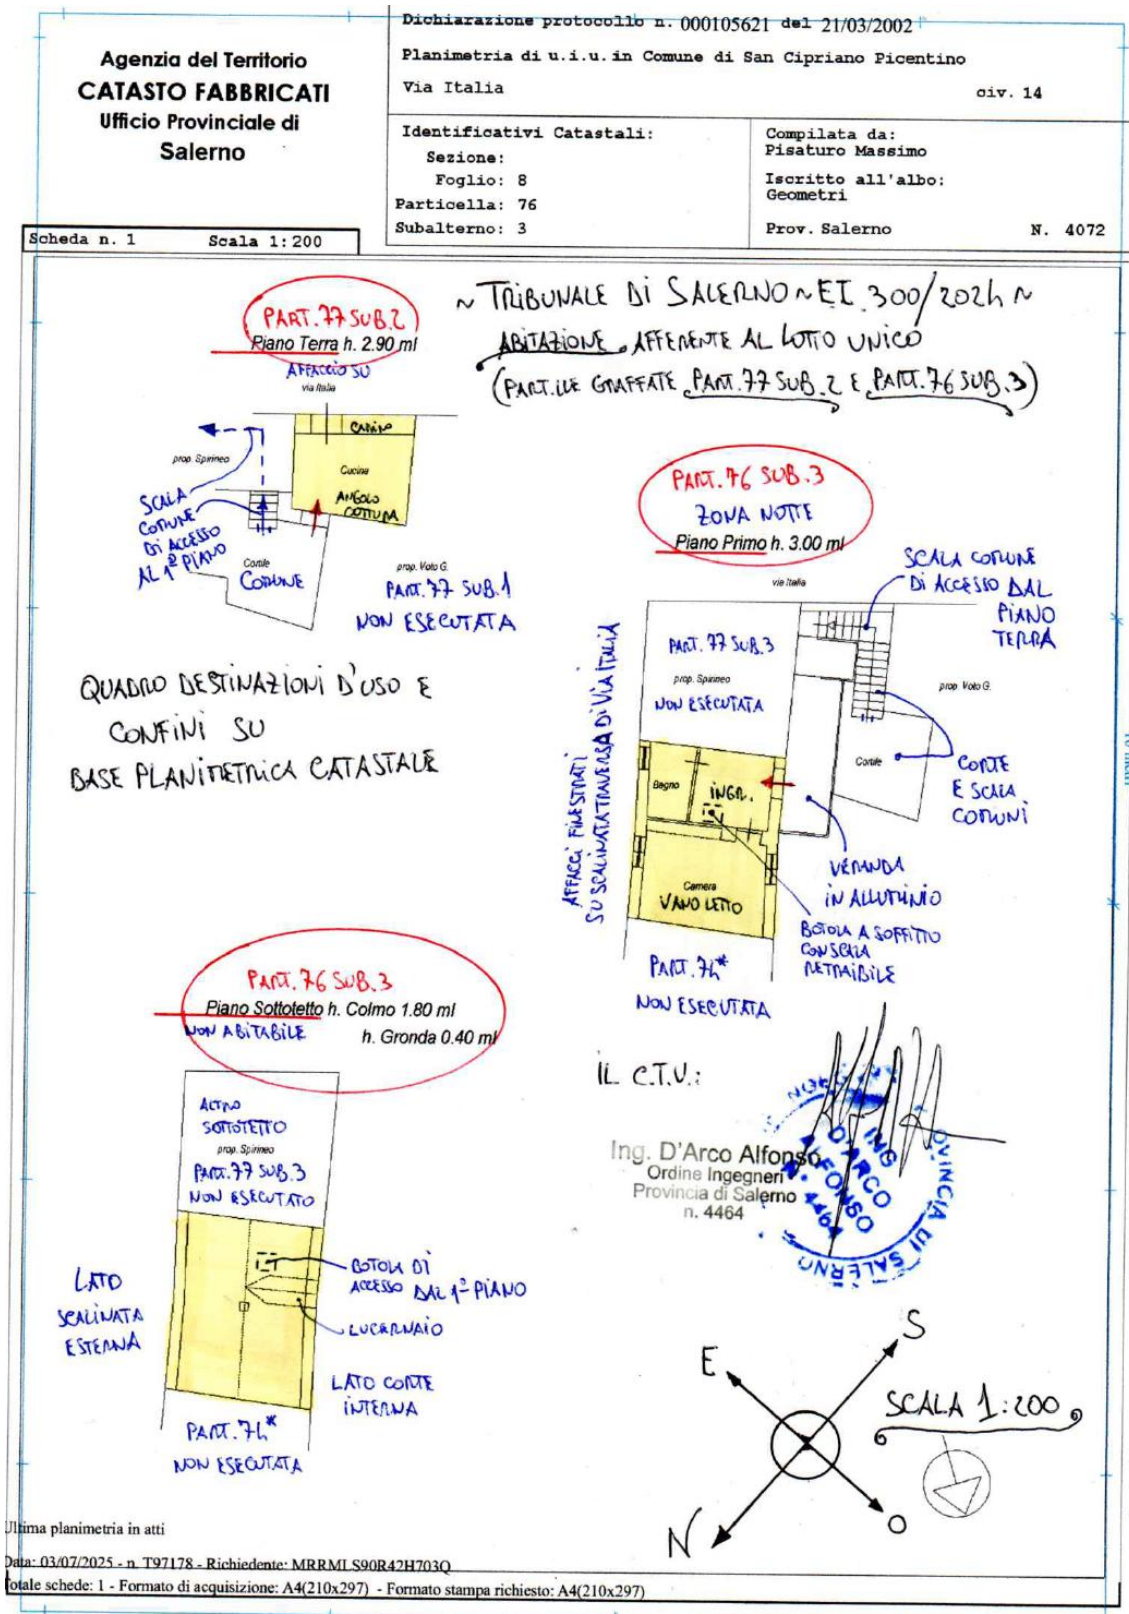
Agenzia del Territorio
CATASTO FABBRICATI
Ufficio Provinciale di
Salerno

Dichiarazione protocollo n. 000105621 del 21/03/2002
Planimetria di u.i.u. in Comune di San Cipriano Picentino
Via Italia civ. 14

Identificativi Catastali:
Sezione:
Foglio: 8
Particella: 76
Subalterno: 3

Compilata da:
Pisaturo Massimo
Iscritto all'albo:
Geometri
Prov. Salerno N. 4072

Scheda n. 1 Scala 1:200

~ TRIBUNALE DI SALERNO ~ E.I. 300/2024 ~
ABITAZIONE AFFERENTE AL LOTTO UNICO
(PART.LLE GRAFFATE PART. 77 SUB. 2 E PART. 76 SUB. 3)

PART. 77 SUB. 2
Piano Terra h. 2.90 ml
AFFACCIO SU
via Italia
prop. Spinneo
CAMINO
Cucina
ANGOLO COTTURA
SCALA COMUNE DI ACCESSO AL 1° PIANO
Cortile COMUNE
prop. Volo G.
PART. 77 SUB. 1
NON ESECUTATA

QUADRO DESTINAZIONI D'USO E CONFINI SU BASE PLANIMETRICA CATASTALE

PART. 76 SUB. 3
ZONA NOTTE
Piano Primo h. 3.00 ml
via Italia
SCALA COMUNE DI ACCESSO DAL PIANO TERRA
PART. 77 SUB. 3
prop. Spinneo
NON ESECUTATA
prop. Volo G.
AFFACCI FINESTRATI SU SCALINATA TRAVERSA DI VIA ITALIA
Bagno
INGR.
Cortile
CORTE E SCALA COMUNI
Camera
VANO LETTO
VERANDA IN ALLUMINIO
BOTOLA A SOFFITTO CON SCALA RETRAIBILE
PART. 74*
NON ESECUTATA

PART. 76 SUB. 3
Piano Sottotetto h. Colmo 1.80 ml
NON ABITABILE
h. Gronda 0.40 ml
ALTRO SOTTOTETTO
prop. Spinneo
PART. 77 SUB. 3
NON ESECUTATO
BOTOLA DI ACCESSO DAL 1° PIANO
LUCERNAIO
LATO SCALINATA ESTERNA
LATO CORTE INTERNA
PART. 74*
NON ESECUTATA

IL C.T.U.:
Ing. D'Arco Alfonso
Ordine Ingegneri
Provincia di Salerno
n. 4464
ORDINE ING. D'ARCO ALFONSO N. 4464 PROVINCIA DI SALERNO

E S N O
SCALA 1:200

Ultima planimetria in atti
Data: 03/07/2025 - n. T97178 - Richiedente: MRRMLS90R42H703Q
Totale schede: 1 - Formato di acquisizione: A4(210x297) - Formato stampa richiesto: A4(210x297)